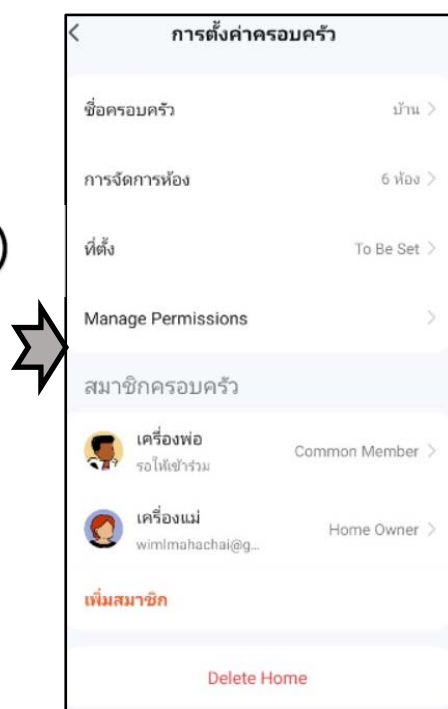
<
การตั้งค่าครอบครัว

ชื่อครอบครัว
บ้าน >

การจัดการห้อง
6 ห้อง >

ที่ตั้ง
To Be Set >

Manage Permissions
>

สมาชิกครอบครัว

เครื่องพ่อ
รอให้เข้าร่วม
Common Member >

เครื่องแม่
wimlmahachai@g...
Home Owner >

เพิ่มสมาชิก

Delete Home